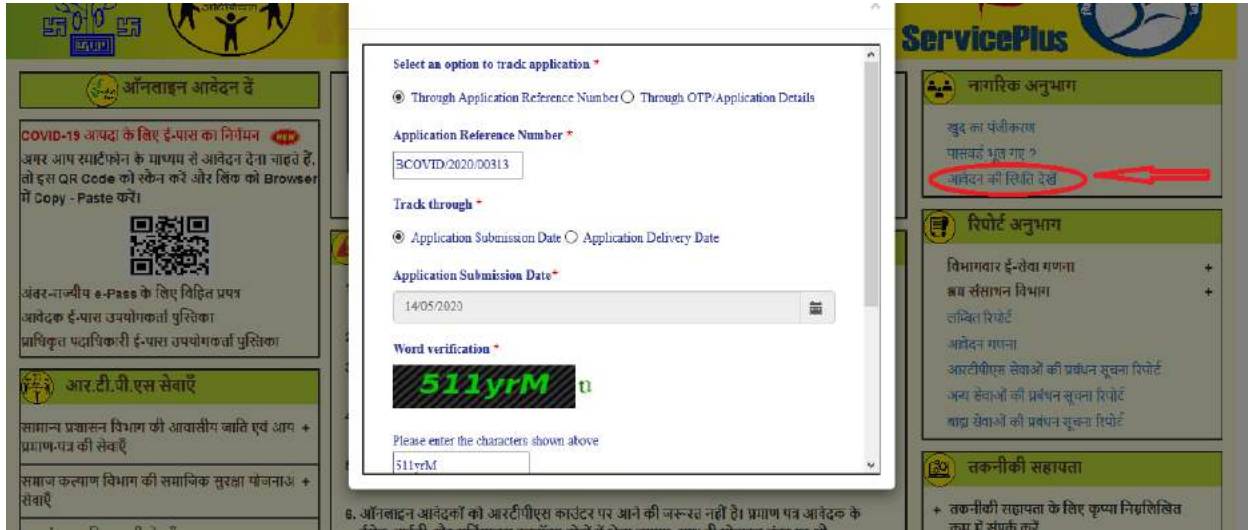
ServicePlus

ऑनलाइन आवेदन दें

COVID-19 आपदा के लिए ई-पास का निर्गमन NEW
अगर आप स्मार्टफ़ोन के माध्यम से आवेदन देना चाहते हैं, तो इस QR Code को स्कैन करें और लिंक को Browser में Copy - Paste करें।

अंतर-राज्यीय e-Pass के लिए विहित प्रपत्र
आवेदक ई-पास उपयोगकर्ता पुस्तिका
प्राधिकृत पदाधिकारी ई-पास उपयोगकर्ता पुस्तिका

आर.टी.पी.एस सेवाएँ

सामान्य प्रशासन विभाग की आवासीय जाति एवं आय प्रमाण-पत्र की सेवाएँ +

समाज कल्याण विभाग की समाजिक सुरक्षा योजनाएं सेवाएँ +

Select an option to track application *

Through Application Reference Number Through OTP/Application Details

Application Reference Number *

BCOVID/2020/00313

Track through *

Application Submission Date Application Delivery Date

Application Submission Date*

14/05/2020

Word verification *

511yrM

Please enter the characters shown above

511yrM

6. ऑनलाइन आवेदकों को आरटीपीएस काउंटर पर आने की जरूरत नहीं है। प्रमाण पत्र आवेदक के

नागरिक अनुभाग

खुद का पंजीकरण
पासवर्ड भूल गए ?
आवेदन की स्थिति देखें

रिपोर्ट अनुभाग

विभागवार ई-सेवा गणना +
श्रम संसाधन विभाग +
लंबित रिपोर्ट
आवेदन गणना
आरटीपीएस सेवाओं की प्रबंधन सूचना रिपोर्ट
अन्य सेवाओं की प्रबंधन सूचना रिपोर्ट
बाढ़ सेवाओं की प्रबंधन सूचना रिपोर्ट

तकनीकी सहायता

+ तकनीकी सहायता के लिए कृपया निम्नलिखित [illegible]